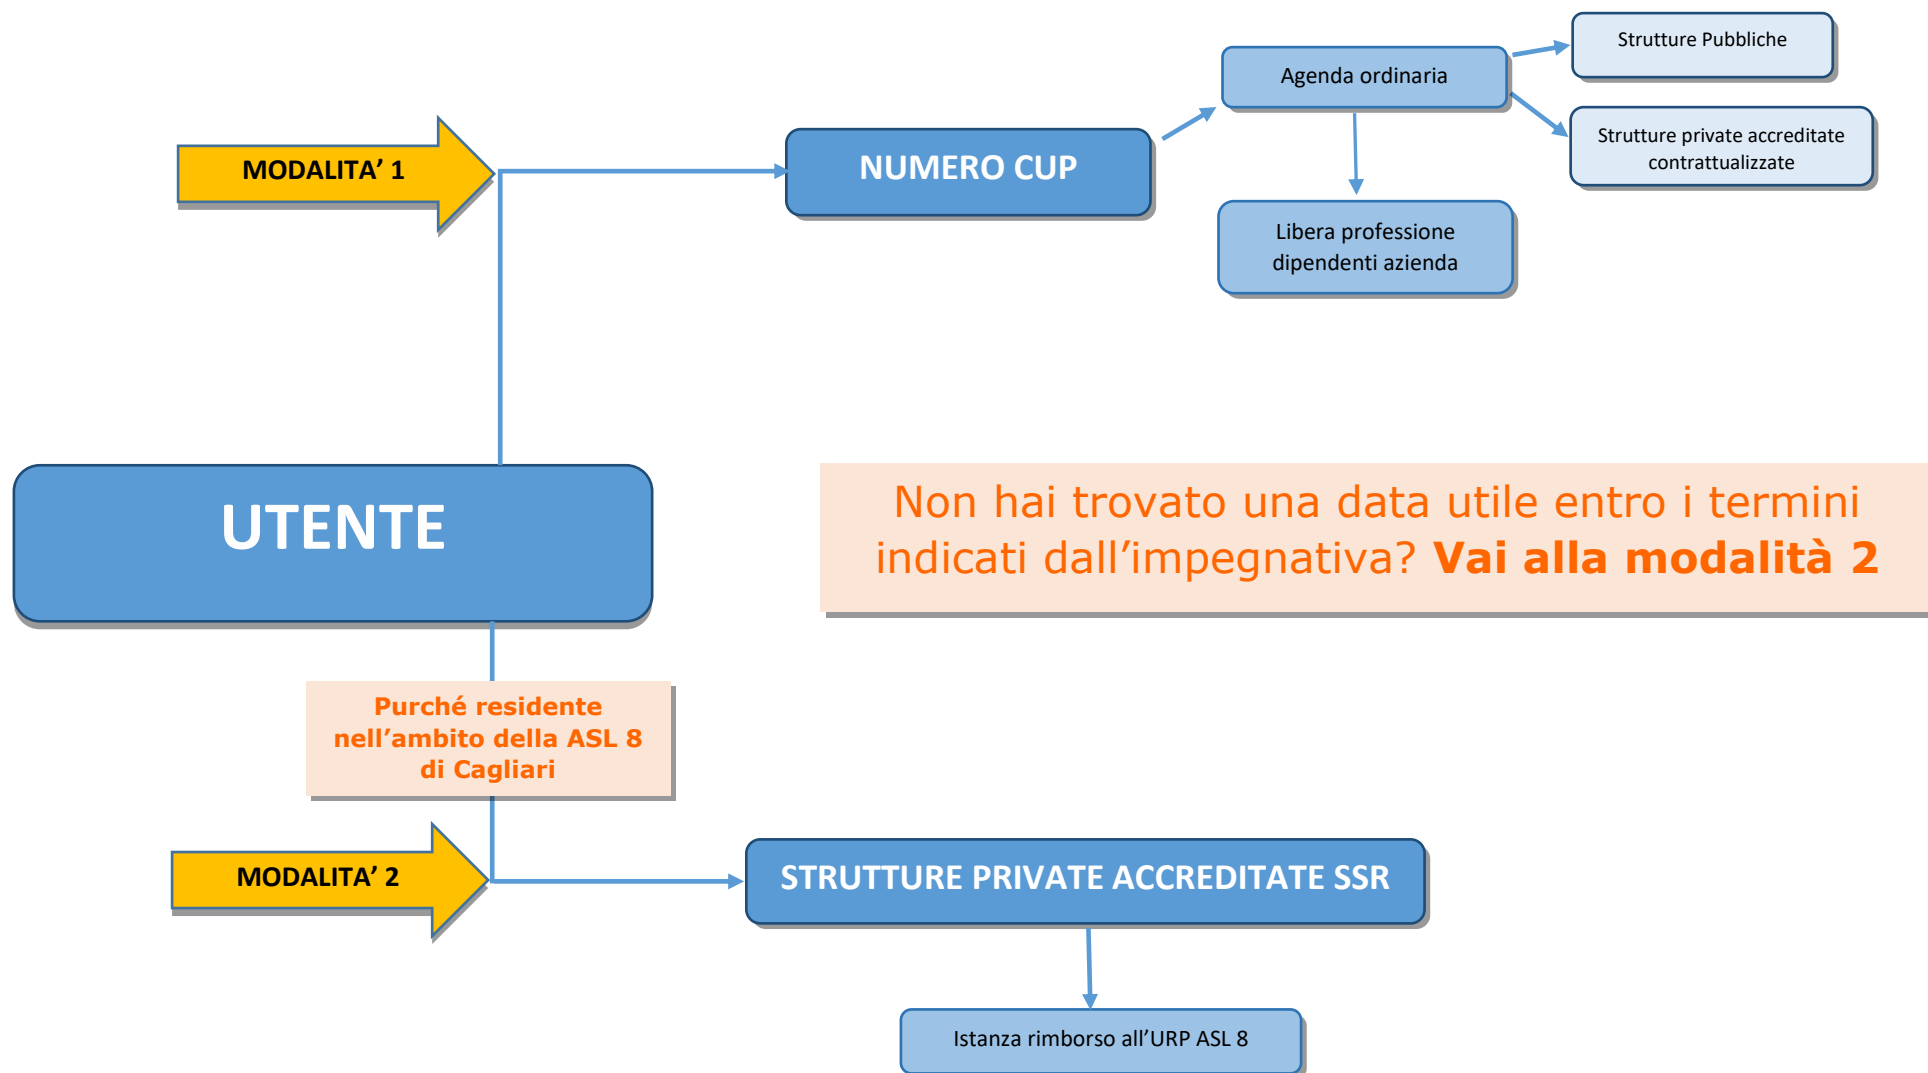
MODALITA' 1

NUMERO CUP

Agenda ordinaria

Strutture Pubbliche

Strutture private accreditate contrattualizzate

Libera professione dipendenti azienda

UTENTE

Non hai trovato una data utile entro i termini indicati dall'impegnativa? **Vai alla modalità 2**

Purché residente nell'ambito della ASL 8 di Cagliari

MODALITA' 2

STRUTTURE PRIVATE ACCREDITATE SSR

Istanza rimborso all'URP ASL 8